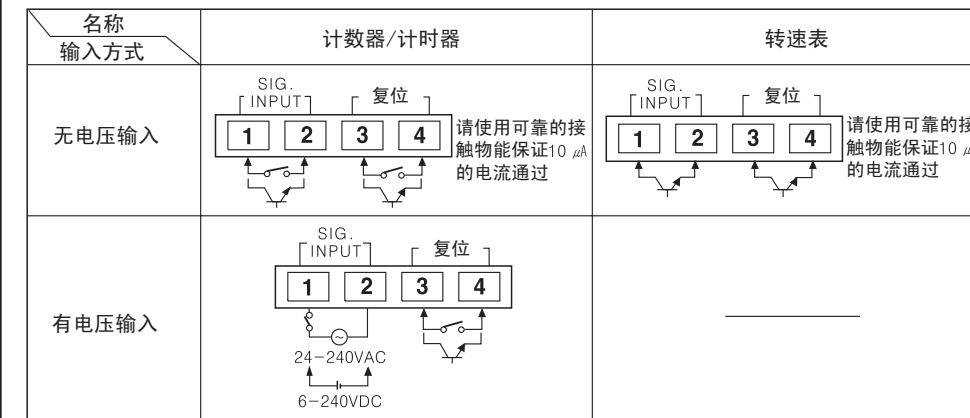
| 名称 输入方式 | 计数器/计时器 | 转速表 |
|---|---|---|
| 无电压输入 | SIG. INPUT 复位 1 2 3 4 请使用可靠的接触物能保证10 $\mu A$的电流通过 | SIG. INPUT 复位 1 2 3 4 请使用可靠的接触物能保证10 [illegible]的电流通过 |
| 有电压输入 | SIG. INPUT 复位 1 2 3 4 24−240VAC 6−240VDC | —— |